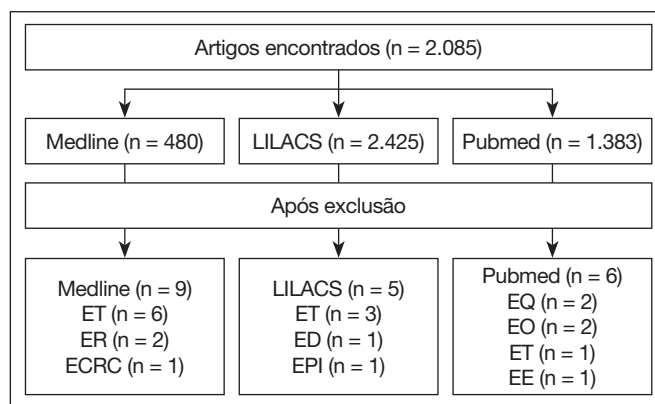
Artigos encontrados (n = 2.085)

Medline (n = 480)

LILACS (n = 2.425)

Pubmed (n = 1.383)

Após exclusão

Medline (n = 9)
ET (n = 6)
ER (n = 2)
ECRC (n = 1)

LILACS (n = 5)
ET (n = 3)
ED (n = 1)
EPI (n = 1)

Pubmed (n = 6)
EQ (n = 2)
EO (n = 2)
ET (n = 1)
EE (n = 1)